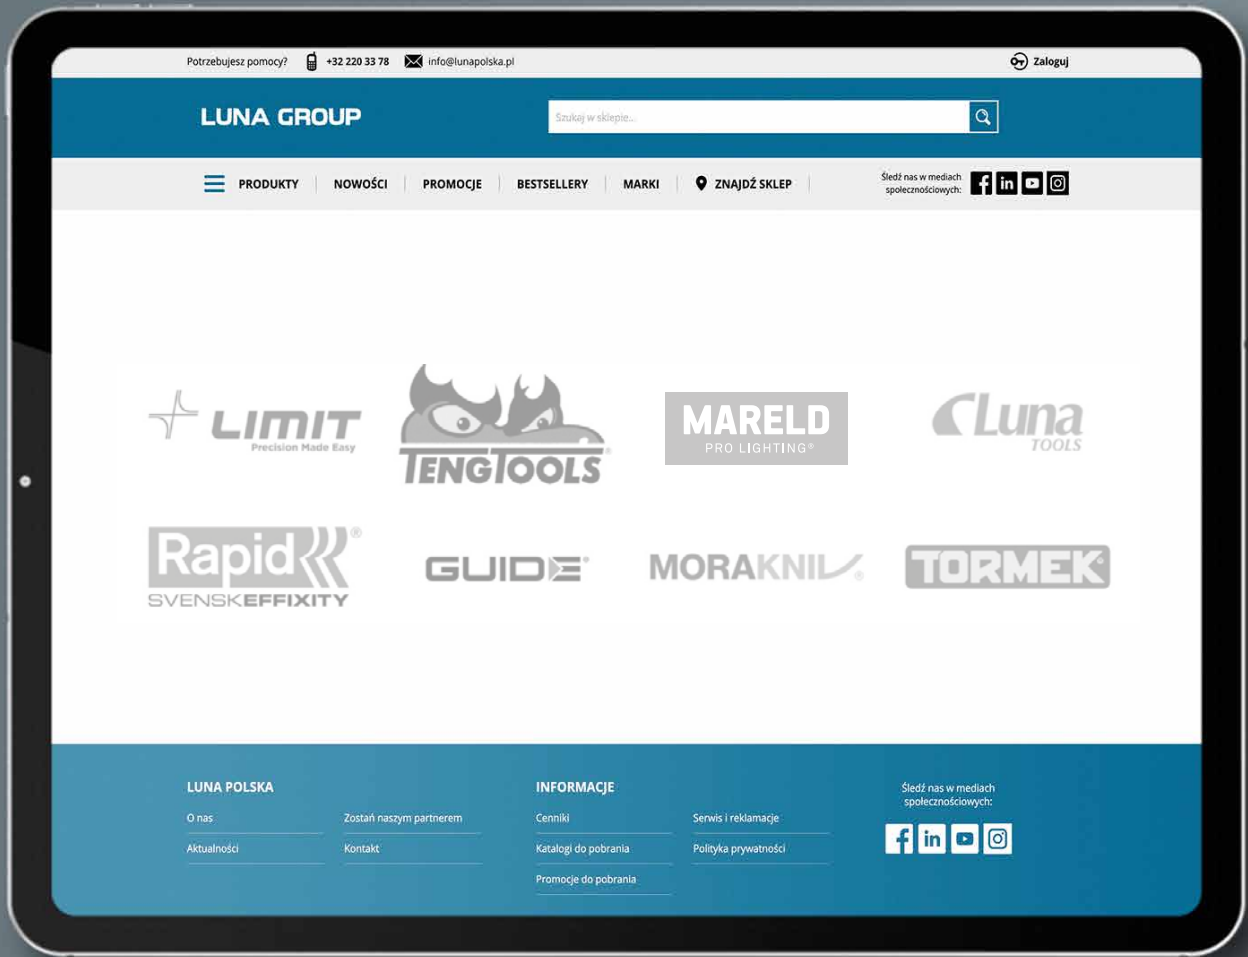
Potrzebujesz pomocy? +32 220 33 78 info@lunapolska.pl Zaloguj

LUNA GROUP

Szukaj w sklepie...

PRODUKTY | NOWOŚCI | PROMOCJE | BESTSELLERY | MARKI | ZNAJDŹ SKLEP

Śledź nas w mediach społecznościowych:

LIMIT Precision Made Easy

TENGTOOLS

MARELD PRO LIGHTING®

Luna TOOLS

Rapid® SVENSKEFFIXITY

GUIDE®

MORAKNIV®

TORMEK®

LUNA POLSKA

O nas

Zostań naszym partnerem

Aktualności

Kontakt

INFORMACJE

Cenniki

Serwis i reklamacje

Katalogi do pobrania

Polityka prywatności

Promocje do pobrania

Śledź nas w mediach społecznościowych: